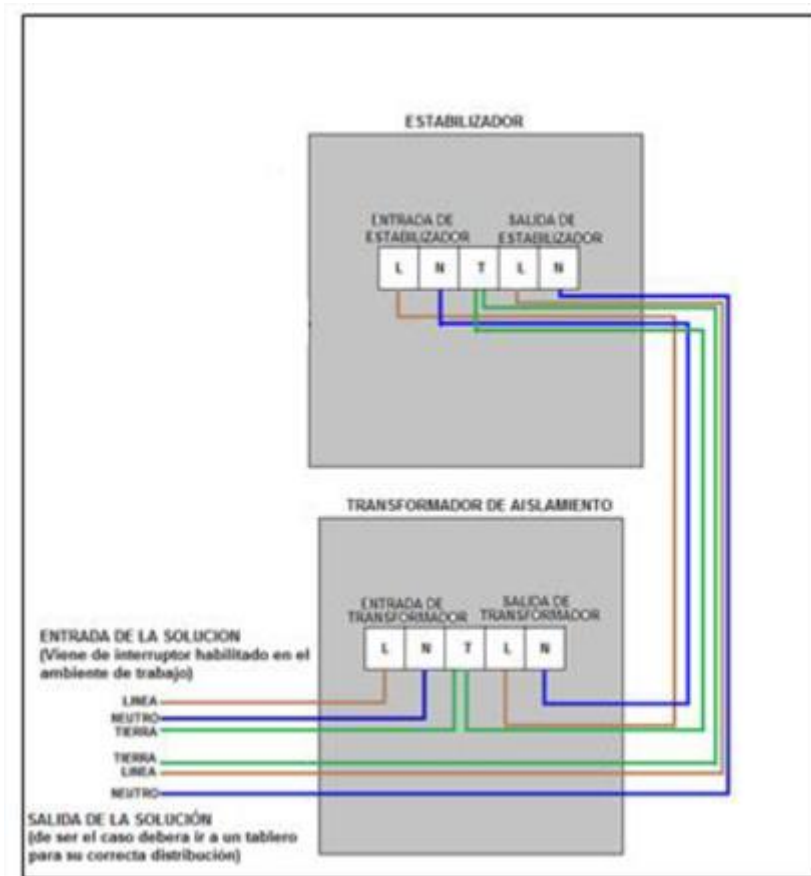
ESTABILIZADOR

ENTRADA DE ESTABILIZADOR

SALIDA DE ESTABILIZADOR

L N T L N

TRANSFORMADOR DE AISLAMIENTO

ENTRADA DE TRANSFORMADOR

SALIDA DE TRANSFORMADOR

L N T L N

ENTRADA DE LA SOLUCION
(Viene de interruptor habilitado en el ambiente de trabajo)

LINEA
NEUTRO
TIERRA

TIERRA
LINEA
NEUTRO

SALIDA DE LA SOLUCIÓN
(de ser el caso debera ir a un tablero para su correcta distribución)